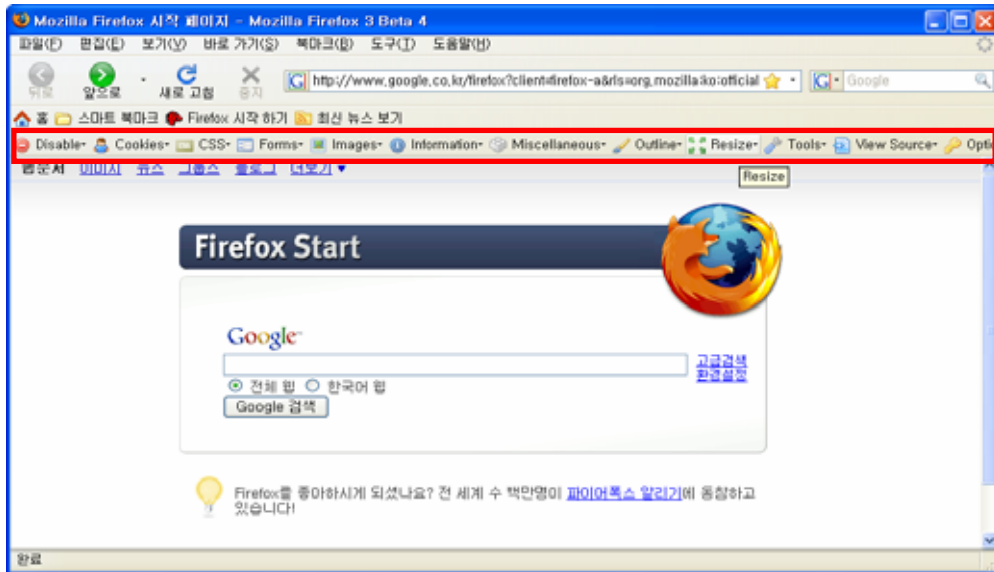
Mozilla Firefox 시작 페이지 - Mozilla Firefox 3 Beta 4

파일(F) 편집(E) 보기(V) 바로 가기(S) 북마크(B) 도구(T) 도움말(H)

뒤로 앞으로 새로 고침 중지

http://www.google.co.kr/firefox?client=firefox-a&rls=org.mozilla:ko:official

Google

홈 스마트 북마크 Firefox 시작 하기 최신 뉴스 보기

Disable Cookies CSS Forms Images Information Miscellaneous Outline Resize Tools View Source Opti

Resize

웹문서 이미지 뉴스 그룹스 블로그 더보기 ▾

Firefox Start

Google

고급검색
환경설정

전체 웹 한국어 웹

Google 검색

Firefox를 좋아하시게 되셨나요? 전 세계 수 백만명이 파이어폭스 알리기에 동참하고 있습니다!

완료